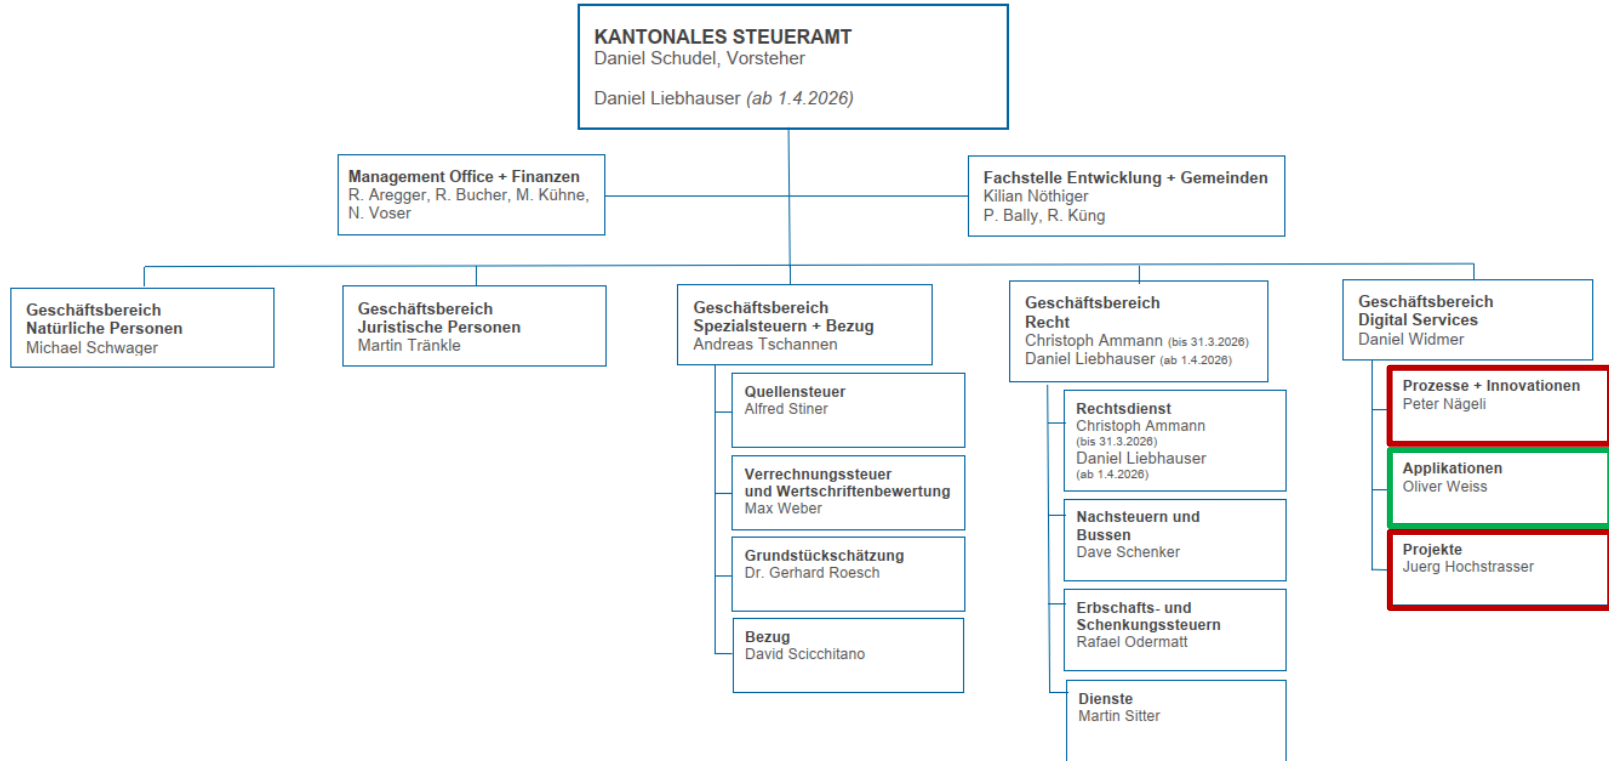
KANTONALES STEUERAMT
Daniel Schudel, Vorsteher

Daniel Liebhauser (ab 1.4.2026)

Management Office + Finanzen
R. Aregger, R. Bucher, M. Kühne, N. Voser

Fachstelle Entwicklung + Gemeinden
Kilian Nöthiger
P. Bally, R. Küng

Geschäftsbereich Natürliche Personen
Michael Schwager

Geschäftsbereich Juristische Personen
Martin Tränkle

Geschäftsbereich Spezialsteuern + Bezug
Andreas Tschannen

Quellensteuer
Alfred Stiner

Verrechnungssteuer und Wertschriftenbewertung
Max Weber

Grundstückschätzung
Dr. Gerhard Roesch

Bezug
David Scicchitano

Geschäftsbereich Recht
Christoph Ammann (bis 31.3.2026)
Daniel Liebhauser (ab 1.4.2026)

Rechtsdienst
Christoph Ammann (bis 31.3.2026)
Daniel Liebhauser (ab 1.4.2026)

Nachsteuern und Bussen
Dave Schenker

Erbschafts- und Schenkungssteuern
Rafael Odermatt

Dienste
Martin Sitter

Geschäftsbereich Digital Services
Daniel Widmer

Prozesse + Innovationen
Peter Nägeli

Applikationen
Oliver Weiss

Projekte
Juerg Hochstrasser